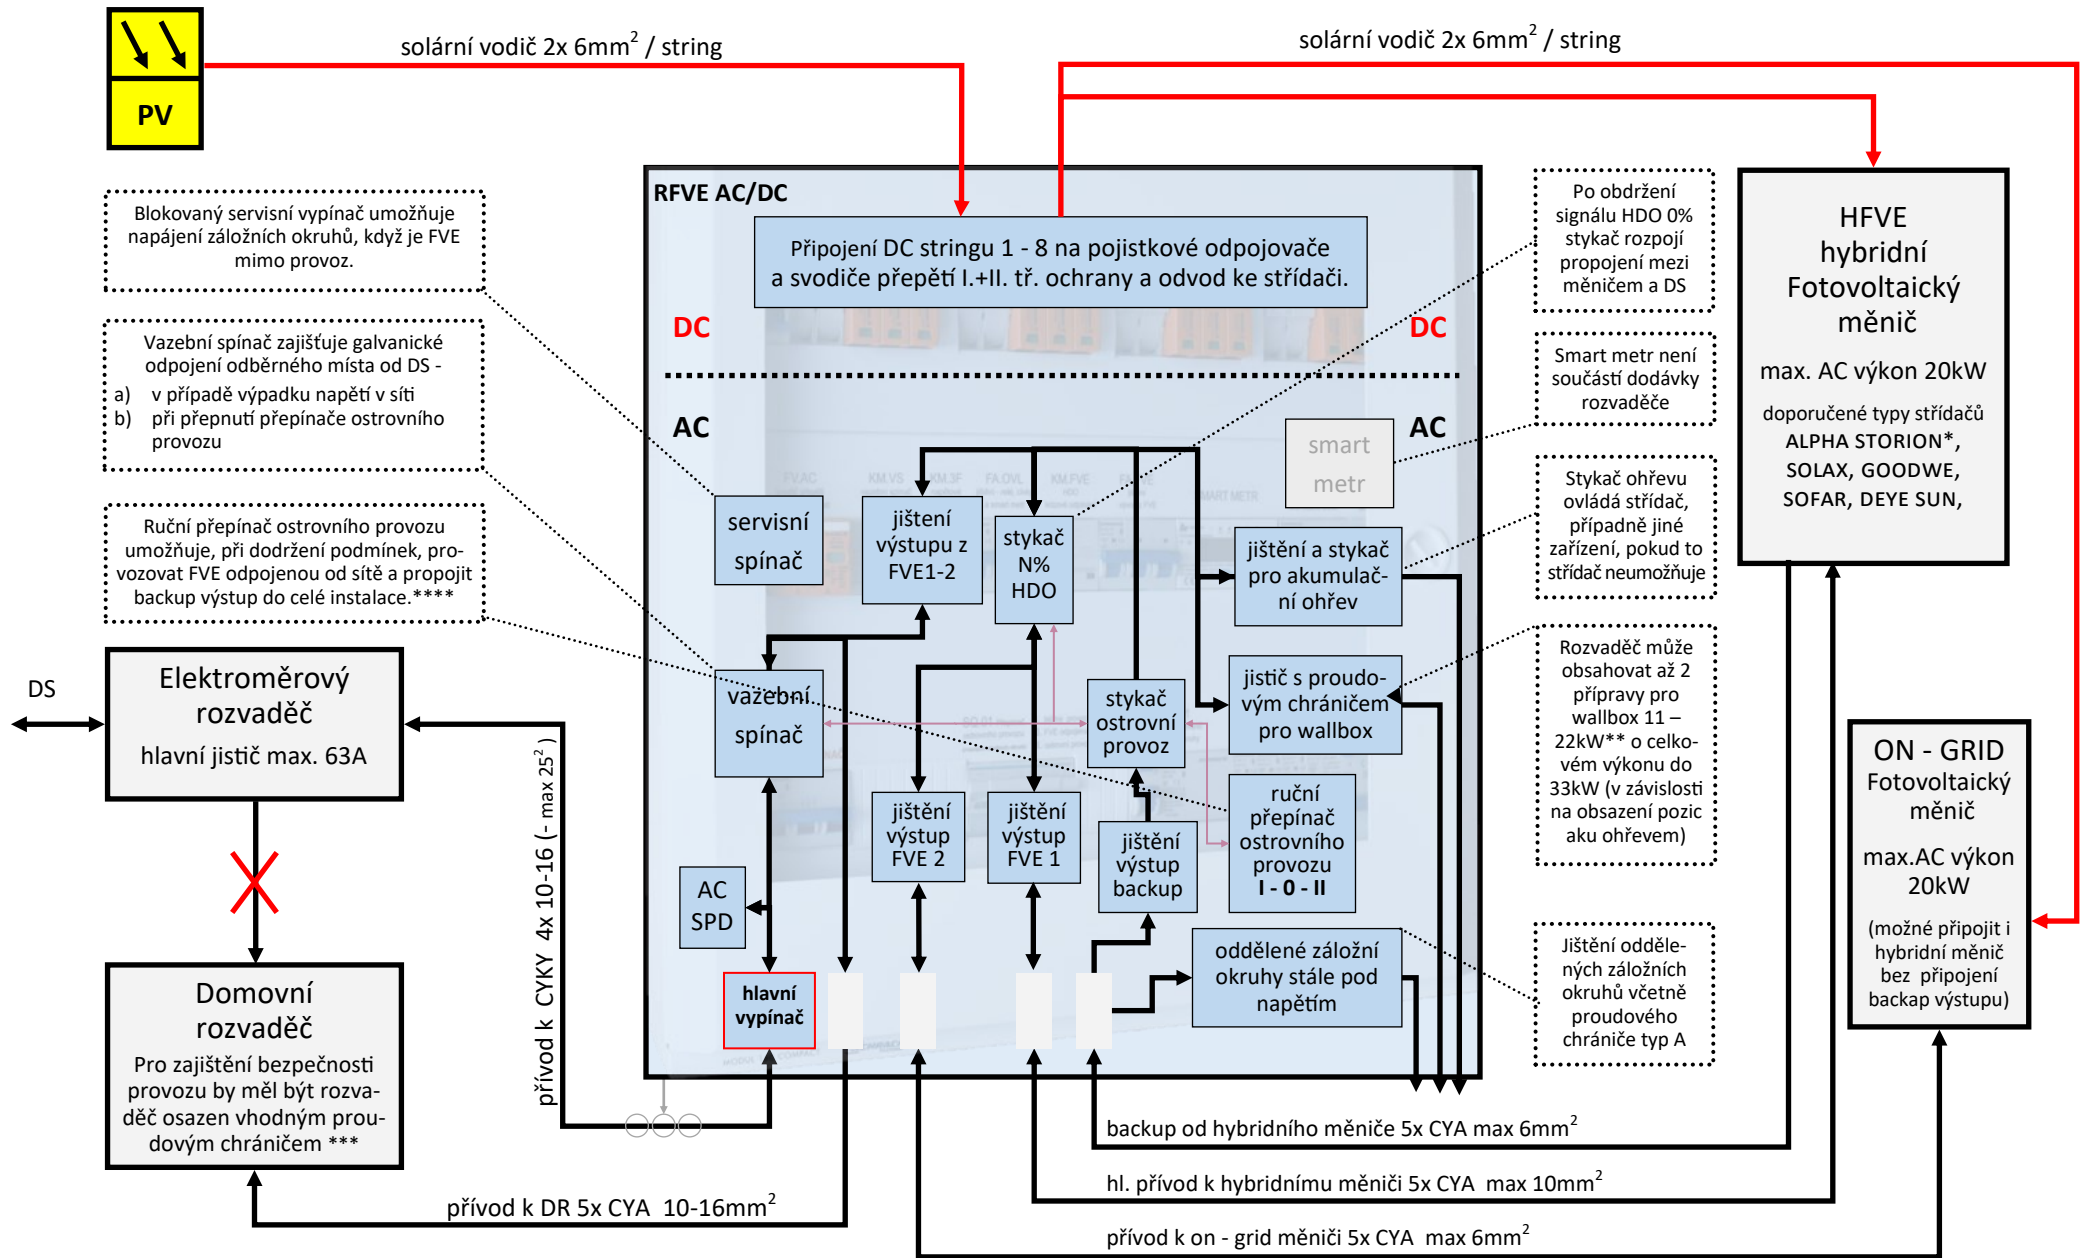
PV

solární vodič 2x 6mm$^2$ / string

solární vodič 2x 6mm$^2$ / string

RFVE AC/DC

Připojení DC stringu 1 - 8 na pojistkové odpojovače a svodiče přepětí I.+II. tř. ochrany a odvod ke střídači.

DC

DC

AC

AC

Blokovaný servisní vypínač umožňuje napájení záložních okruhů, když je FVE mimo provoz.

Vazební spínač zajišťuje galvanické odpojení odběrného místa od DS -
a) v případě výpadku napětí v síti
b) při přepnutí přepínače ostrovního provozu

Ruční přepínač ostrovního provozu umožňuje, při dodržení podmínek, provozovat FVE odpojenou od sítě a propojit backup výstup do celé instalace.****

Po obdržení signálu HDO 0% stykač rozpojí propojení mezi měničem a DS

Smart metr není součástí dodávky rozvaděče

Stykač ohřevu ovládá střídač, případně jiné zařízení, pokud to střídač neumožňuje

Rozvaděč může obsahovat až 2 přípravy pro wallbox 11 – 22kW** o celkovém výkonu do 33kW (v závislosti na obsazení pozic aku ohřevem)

Jištění oddělených záložních okruhů včetně proudového chrániče typ A

HFVE hybridní Fotovoltaický měnič

max. AC výkon 20kW

doporučené typy střídačů ALPHA STORION*, SOLAX, GOODWE, SOFAR, DEYE SUN,

ON - GRID Fotovoltaický měnič

max.AC výkon 20kW

(možné připojit i hybridní měnič bez připojení backap výstupu)

smart metr

servisní spínač

jištění výstupu z FVE1-2

stykač N% HDO

jištění a stykač pro akumulační ohřev

vazební spínač

stykač ostrovní provoz

jistič s proudovým chráničem pro wallbox

ruční přepínač ostrovního provozu I - 0 - II

jištění výstup FVE 2

jištění výstup FVE 1

jištění výstup backup

AC SPD

hlavní vypínač

oddělené záložní okruhy stále pod napětím

DS

Elektroměrový rozvaděč

hlavní jistič max. 63A

Domovní rozvaděč

Pro zajištění bezpečnosti provozu by měl být rozvaděč osazen vhodným proudovým chráničem ***

přívod k CYKY 4x 10-16 (- max 25$^2$ )

přívod k DR 5x CYA 10-16mm$^2$

backup od hybridního měniče 5x CYA max 6mm$^2$

hl. přívod k hybridnímu měniči 5x CYA max 10mm$^2$

přívod k on - grid měniči 5x CYA max 6mm$^2$